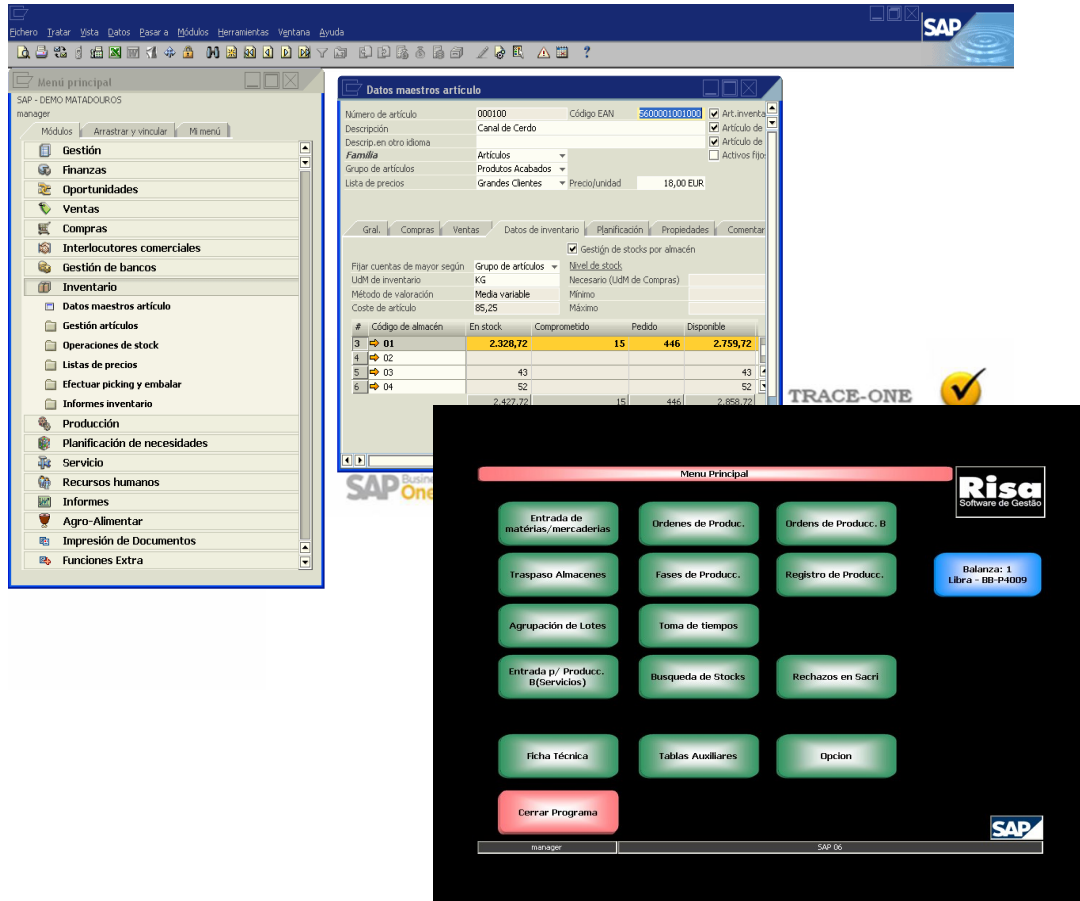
Fichero Tratar Vista Datos Pasar a Módulos Herramientas Ventana Ayuda

SAP

Menú principal
SAP - DEMO MATADOUROS
manager
Módulos | Arrastrar y vincular | Mi menú

Gestión
Finanzas
Oportunidades
Ventas
Compras
Interlocutores comerciales
Gestión de bancos
Inventario
Datos maestros artículo
Gestión artículos
Operaciones de stock
Listas de precios
Efectuar picking y embalar
Informes inventario
Producción
Planificación de necesidades
Servicio
Recursos humanos
Informes
Agro-Alimentar
Impresión de Documentos
Funciones Extra

Datos maestros artículo
Número de artículo 000100
Código EAN 5600001001000
Art.inventa
Artículo de
Artículo de
Activos fijos
Descripción Canal de Cerdo
Descrip.en otro idioma
Familia Artículos
Grupo de artículos Produtos Acabados
Lista de precios Grandes Clientes
Precio/unidad 18,00 EUR

Gral. | Compras | Ventas | Datos de inventario | Planificación | Propiedades | Comentar

Gestión de stocks por almacén
Fijar cuentas de mayor según Grupo de artículos
Nivel de stock
UdM de inventario KG
Necesario (UdM de Compras)
Método de valoración Media variable
Mínimo
Coste de artículo 85,25
Máximo

| # | Código de almacén | En stock | Comprometido | Pedido | Disponible |
|---|---|---|---|---|---|
| 3 | 01 | 2.328,72 | 15 | 446 | 2.759,72 |
| 4 | 02 | | | | |
| 5 | 03 | 43 | | | 43 |
| 6 | 04 | 52 | | | 52 |
| | | 2.427,72 | 15 | 446 | 2.858,72 |

SAP Business One

TRACE-ONE

Menu Principal
Risa Software de Gestão
Entrada de matérias/mercaderias
Ordenes de Produc.
Ordens de Producc. B
Balanza: 1 Libra - BB-P4009
Traspaso Almacenes
Fases de Producc.
Registro de Producc.
Agrupación de Lotes
Toma de tiempos
Entrada p/ Producc. B(Servicios)
Busqueda de Stocks
Rechazos en Sacri
Ficha Técnica
Tablas Auxiliares
Opcion
Cerrar Programa
SAP
manager
SAP 06